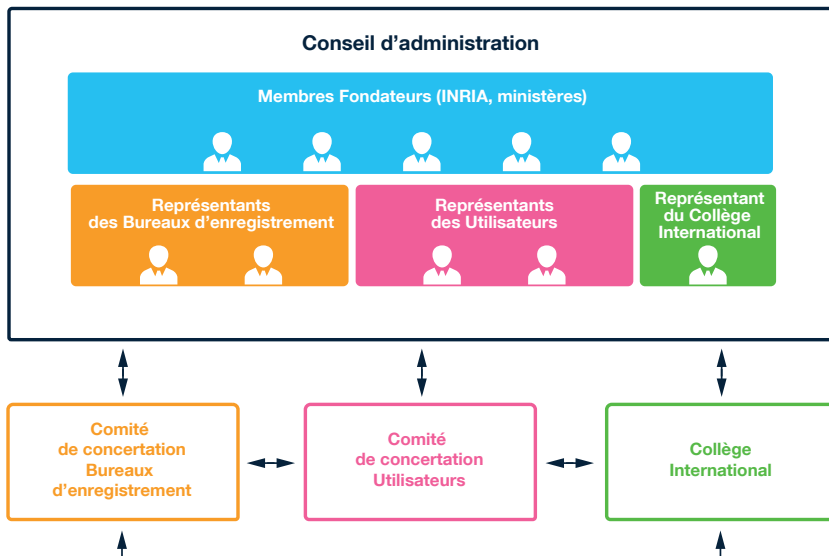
Conseil d'administration

Membres Fondateurs (INRIA, ministères)

Représentants des Bureaux d'enregistrement

Représentants des Utilisateurs

Représentant du Collège International

Comité de concertation Bureaux d'enregistrement

Comité de concertation Utilisateurs

Collège International